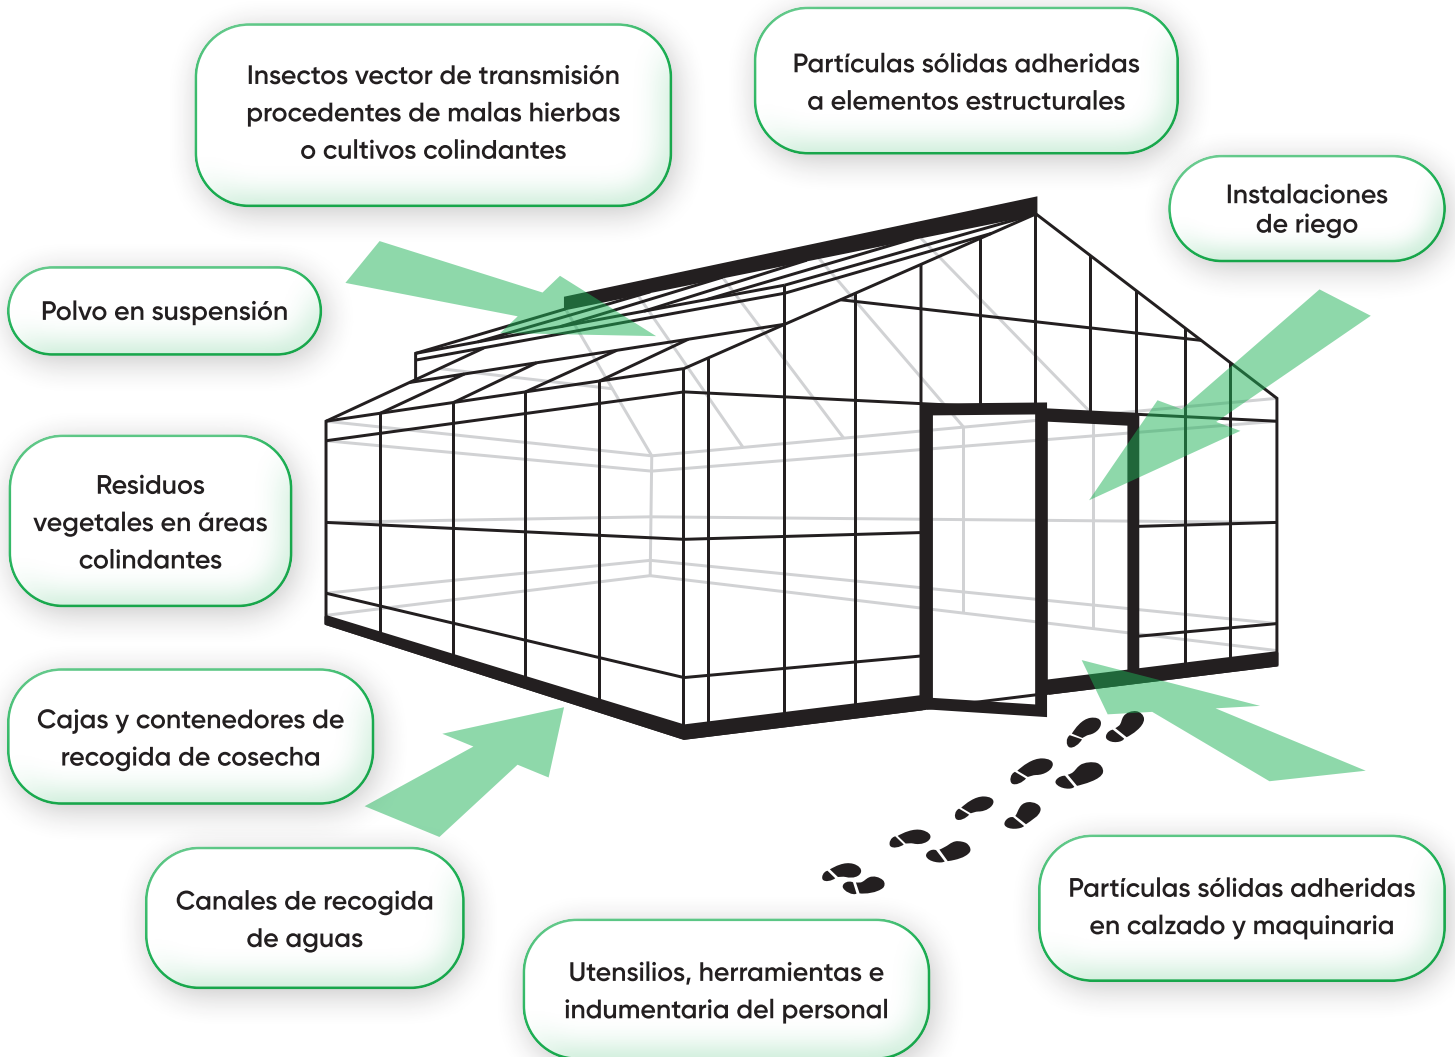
Insectos vector de transmisión procedentes de malas hierbas o cultivos colindantes

Partículas sólidas adheridas a elementos estructurales

Instalaciones de riego

Polvo en suspensión

Residuos vegetales en áreas colindantes

Cajas y contenedores de recogida de cosecha

Canales de recogida de aguas

Utensilios, herramientas e indumentaria del personal

Partículas sólidas adheridas en calzado y maquinaria